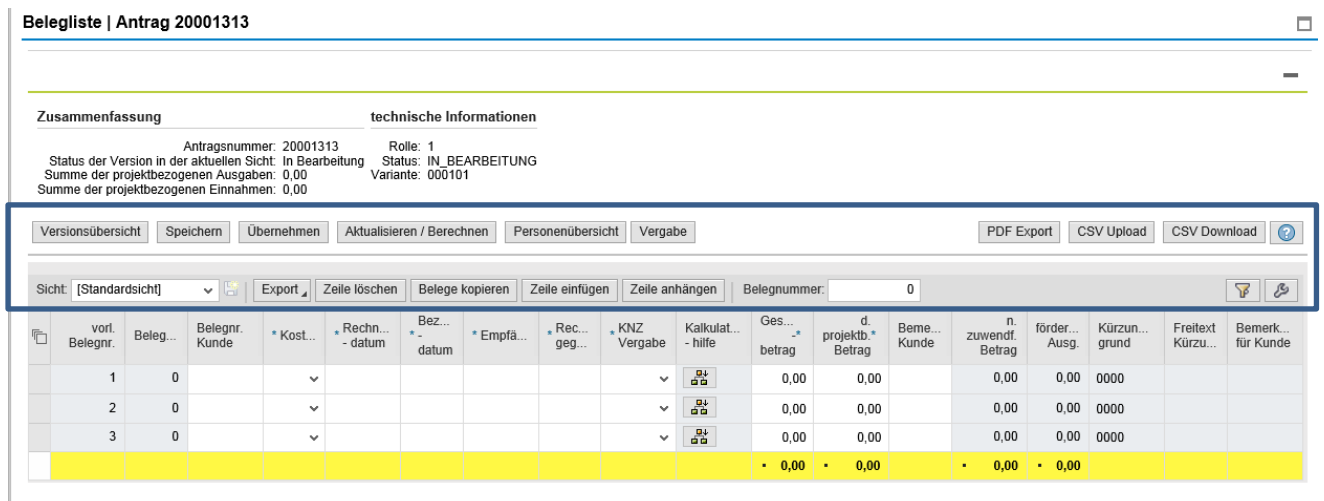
Belegliste | Antrag 20001313

Zusammenfassung

Antragsnummer: 20001313
Status der Version in der aktuellen Sicht: In Bearbeitung
Summe der projektbezogenen Ausgaben: 0,00
Summe der projektbezogenen Einnahmen: 0,00

technische Informationen

Rolle: 1
Status: IN_BEARBEITUNG
Variante: 000101

Versionsübersicht | Speichern | Übernehmen | Aktualisieren / Berechnen | Personenübersicht | Vergabe | PDF Export | CSV Upload | CSV Download

Sicht: [Standardsicht] | Export | Zeile löschen | Belege kopieren | Zeile einfügen | Zeile anhängen | Belegnummer: 0

| vorl. Belegnr. | Beleg... | Belegnr. Kunde | * Kost... | * Rechn... - datum | Bez... * - datum | * Empfä... | * Rec... geg... | * KNZ Vergabe | Kalkulat... - hilfe | Ges... -* betrag | d. projektb.* Betrag | Beme... Kunde | n. zuwendf. Betrag | förder... Ausg. | Kürzun... grund | Freitext Kürzu... | Bemerk... für Kunde |
|---|---|---|---|---|---|---|---|---|---|---|---|---|---|---|---|---|---|
| 1 | 0 | | | | | | | | | 0,00 | 0,00 | | 0,00 | 0,00 | 0000 | | |
| 2 | 0 | | | | | | | | | 0,00 | 0,00 | | 0,00 | 0,00 | 0000 | | |
| 3 | 0 | | | | | | | | | 0,00 | 0,00 | | 0,00 | 0,00 | 0000 | | |
| | | | | | | | | | | 0,00 | 0,00 | | 0,00 | 0,00 | | | |